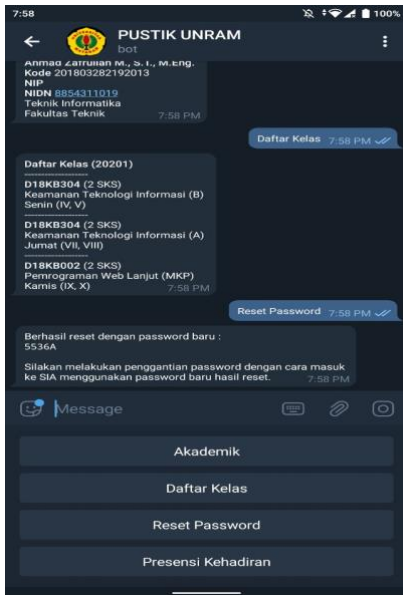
7:58
100%
PUSTIK UNRAM
bot
Ahmad Zafrullah M., S.T., M.Eng.
Kode 201803282192013
NIP
NIDN 8854311019
Teknik Informatika
Fakultas Teknik 7:58 PM

Daftar Kelas 7:58 PM

Daftar Kelas (20201)
----------------------
D18KB304 (2 SKS)
Keamanan Teknologi Informasi (B)
Senin (IV, V)
----------------------
D18KB304 (2 SKS)
Keamanan Teknologi Informasi (A)
Jumat (VII, VIII)
----------------------
D18KB002 (2 SKS)
Pemrograman Web Lanjut (MKP)
Kamis (IX, X) 7:58 PM

Reset Password 7:58 PM

Berhasil reset dengan password baru :
5536A

Silakan melakukan penggantian password dengan cara masuk ke SIA menggunakan password baru hasil reset. 7:58 PM

Message

Akademik

Daftar Kelas

Reset Password

Presensi Kehadiran